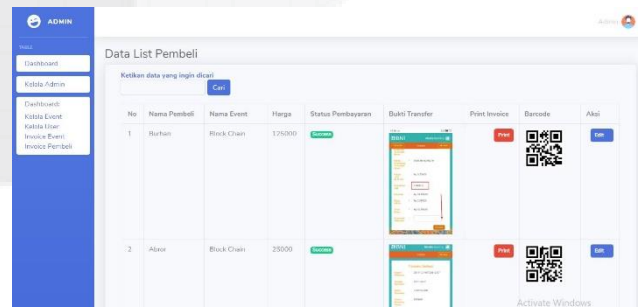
ADMIN

TABLE

Dashboard

Kelola Admin

Dashboard

Kelola Event

Kelola User

Invoice Event

Invoice Pembeli

Admin

Data List Pembeli

Ketikan data yang ingin dicari

Cari

| No | Nama Pembeli | Nama Event | Harga | Status Pembayaran | Bukti Transfer | Print Invoice | Barcode | Aksi |
|---|---|---|---|---|---|---|---|---|
| 1 | Burhan | Block Chain | 125000 | Success | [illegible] | Print | | Edit |
| 2 | Abror | Block Chain | 25000 | Success | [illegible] | Print | | Edit |

Activate Windows